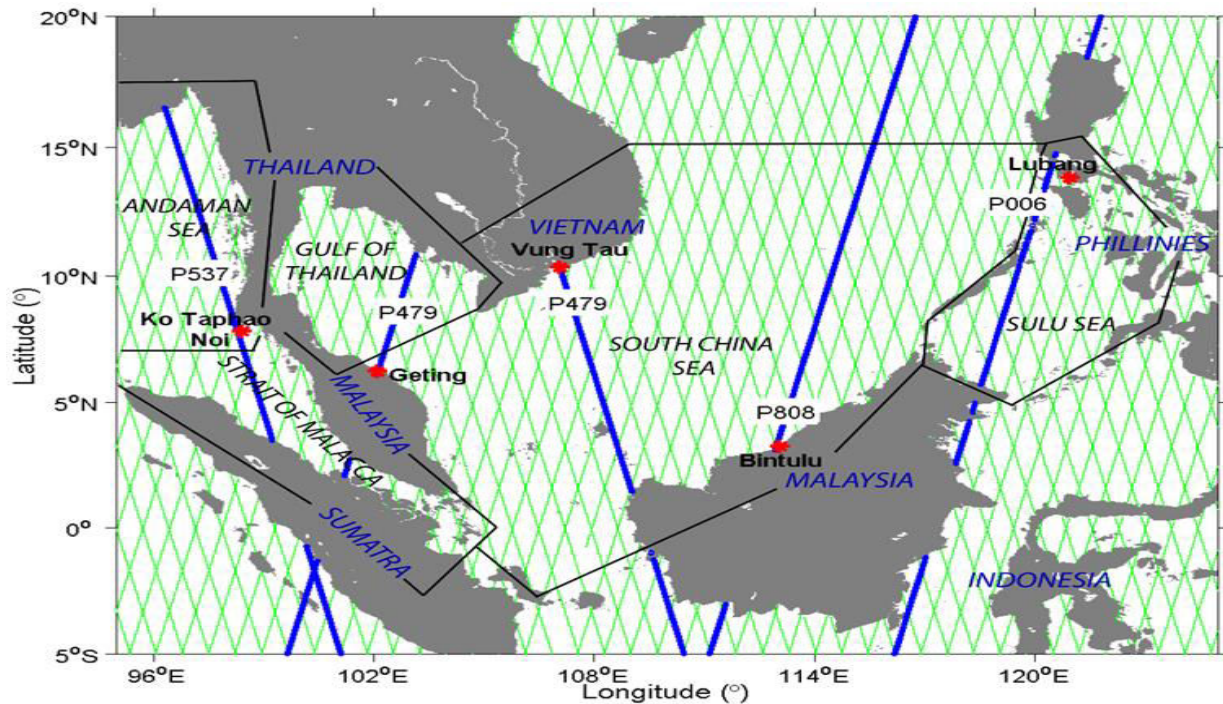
20°N
15°N
10°N
5°N
0°
5°S
96°E
102°E
108°E
114°E
120°E
Longitude (°)
Latitude (°)
THAILAND
ANDAMAN SEA
GULF OF THAILAND
P537
Ko Taphao Noi
P479
Geting
STRAIT OF MALACCA
MALAYSIA
SUMATRA
VIETNAM
Vung Tau
P479
SOUTH CHINA SEA
P808
Bintulu
MALAYSIA
Lubang
P006
PHILLINIES
SULU SEA
INDONESIA